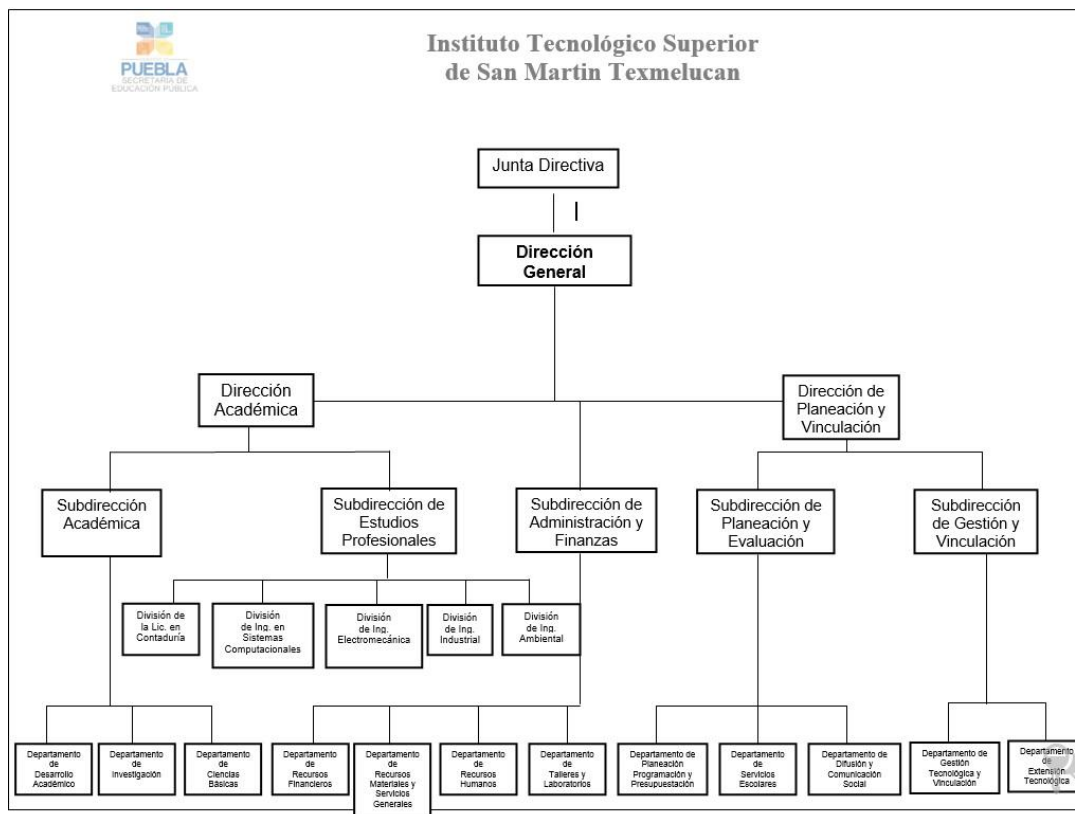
PUEBLA
SECRETARÍA DE EDUCACIÓN PÚBLICA

Instituto Tecnológico Superior de San Martin Texmelucan

Junta Directiva

Dirección General

Dirección Académica

Dirección de Planeación y Vinculación

Subdirección Académica

Subdirección de Estudios Profesionales

Subdirección de Administración y Finanzas

Subdirección de Planeación y Evaluación

Subdirección de Gestión y Vinculación

División de la Lic. en Contaduría

División de Ing. en Sistemas Computacionales

División de Ing. Electromecánica

División de Ing. Industrial

División de Ing. Ambiental

Departamento de Desarrollo Académico

Departamento de Investigación

Departamento de Ciencias Básicas

Departamento de Recursos Financieros

Departamento de Recursos Materiales y Servicios Generales

Departamento de Recursos Humanos

Departamento de Talleres y Laboratorios

Departamento de Planeación Programación y Presupuestación

Departamento de Servicios Escolares

Departamento de Difusión y Comunicación Social

Departamento de Gestión Tecnológica y Vinculación

Departamento de Extensión Tecnológica